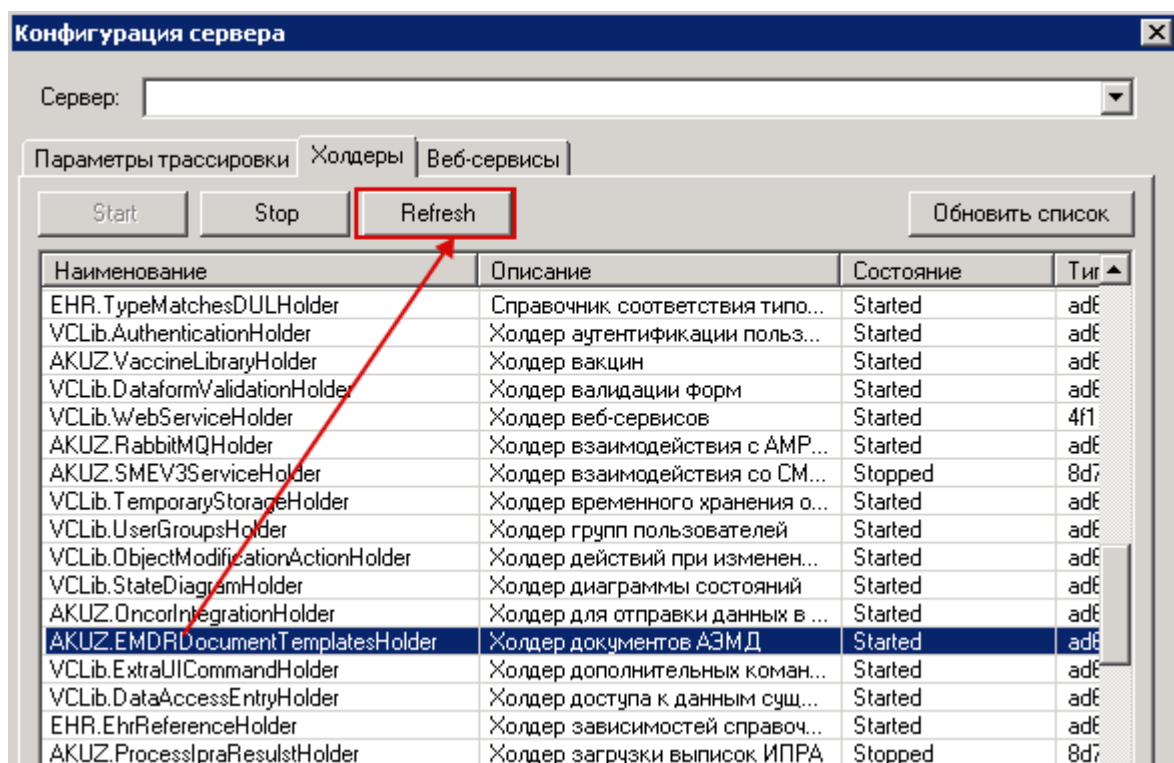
Конфигурация сервера

Сервер:

Параметры трассировки | Холдеры | Веб-сервисы

Start | Stop | Refresh | Обновить список

| Наименование | Описание | Состояние | Тип |
|---|---|---|---|
| EHR.TypeMatchesDULHolder | Справочник соответствия типо... | Started | ad6 |
| VCLib.AuthenticationHolder | Холдер аутентификации польз... | Started | ad6 |
| AKUZ.VaccineLibraryHolder | Холдер вакцин | Started | ad6 |
| VCLib.DataformValidationHolder | Холдер валидации форм | Started | ad6 |
| VCLib.WebServiceHolder | Холдер веб-сервисов | Started | 4f1 |
| AKUZ.RabbitMQHolder | Холдер взаимодействия с AMP... | Started | ad6 |
| AKUZ.SMEV3ServiceHolder | Холдер взаимодействия со СМ... | Stopped | 8d7 |
| VCLib.TemporaryStorageHolder | Холдер временного хранения о... | Started | ad6 |
| VCLib.UserGroupsHolder | Холдер групп пользователей | Started | ad6 |
| VCLib.ObjectModificationActionHolder | Холдер действий при изменен... | Started | ad6 |
| VCLib.StateDiagramHolder | Холдер диаграммы состояний | Started | ad6 |
| AKUZ.OncorIntegrationHolder | Холдер для отправки данных в ... | Started | ad6 |
| AKUZ.EMDRDocumentTemplatesHolder | Холдер документов АЭМД | Started | ad6 |
| VCLib.ExtraUICommandHolder | Холдер дополнительных коман... | Started | ad6 |
| VCLib.DataAccessEntryHolder | Холдер доступа к данным сущ... | Started | ad6 |
| EHR.EhrReferenceHolder | Холдер зависимостей справоч... | Started | ad6 |
| AKUZ.ProcessIpraResulstHolder | Холдер загрузки выписок ИПРА | Stopped | 8d7 |